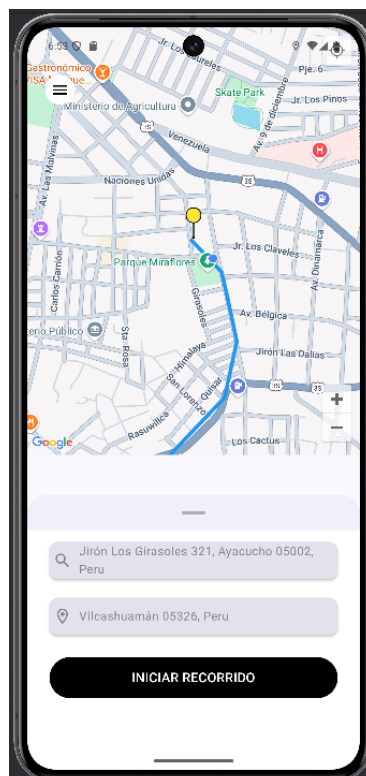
6:53
Jr. Los Laureles
Gastronómico
VISA
Pje. 6
Ministerio de Agricultura
Skate Park
Av. 9 de diciembre
Jr. Los Pinos
Venezuela
35
Av. Las Malvinas
Naciones Unidas
35
Jr. Los Claveles
Parque Miraflores
Carlos Carrión
Girasoles
Av. Dinamarca
Av. Bélgica
Teatro Público
Sta Rosa
Himalaya
Jirón Las Dalias
San Lorenzo
Quisar
Raswillca
Los Cactus
Google
Jirón Los Girasoles 321, Ayacucho 05002, Peru
Vilcashuamán 05326, Peru
INICIAR RECORRIDO